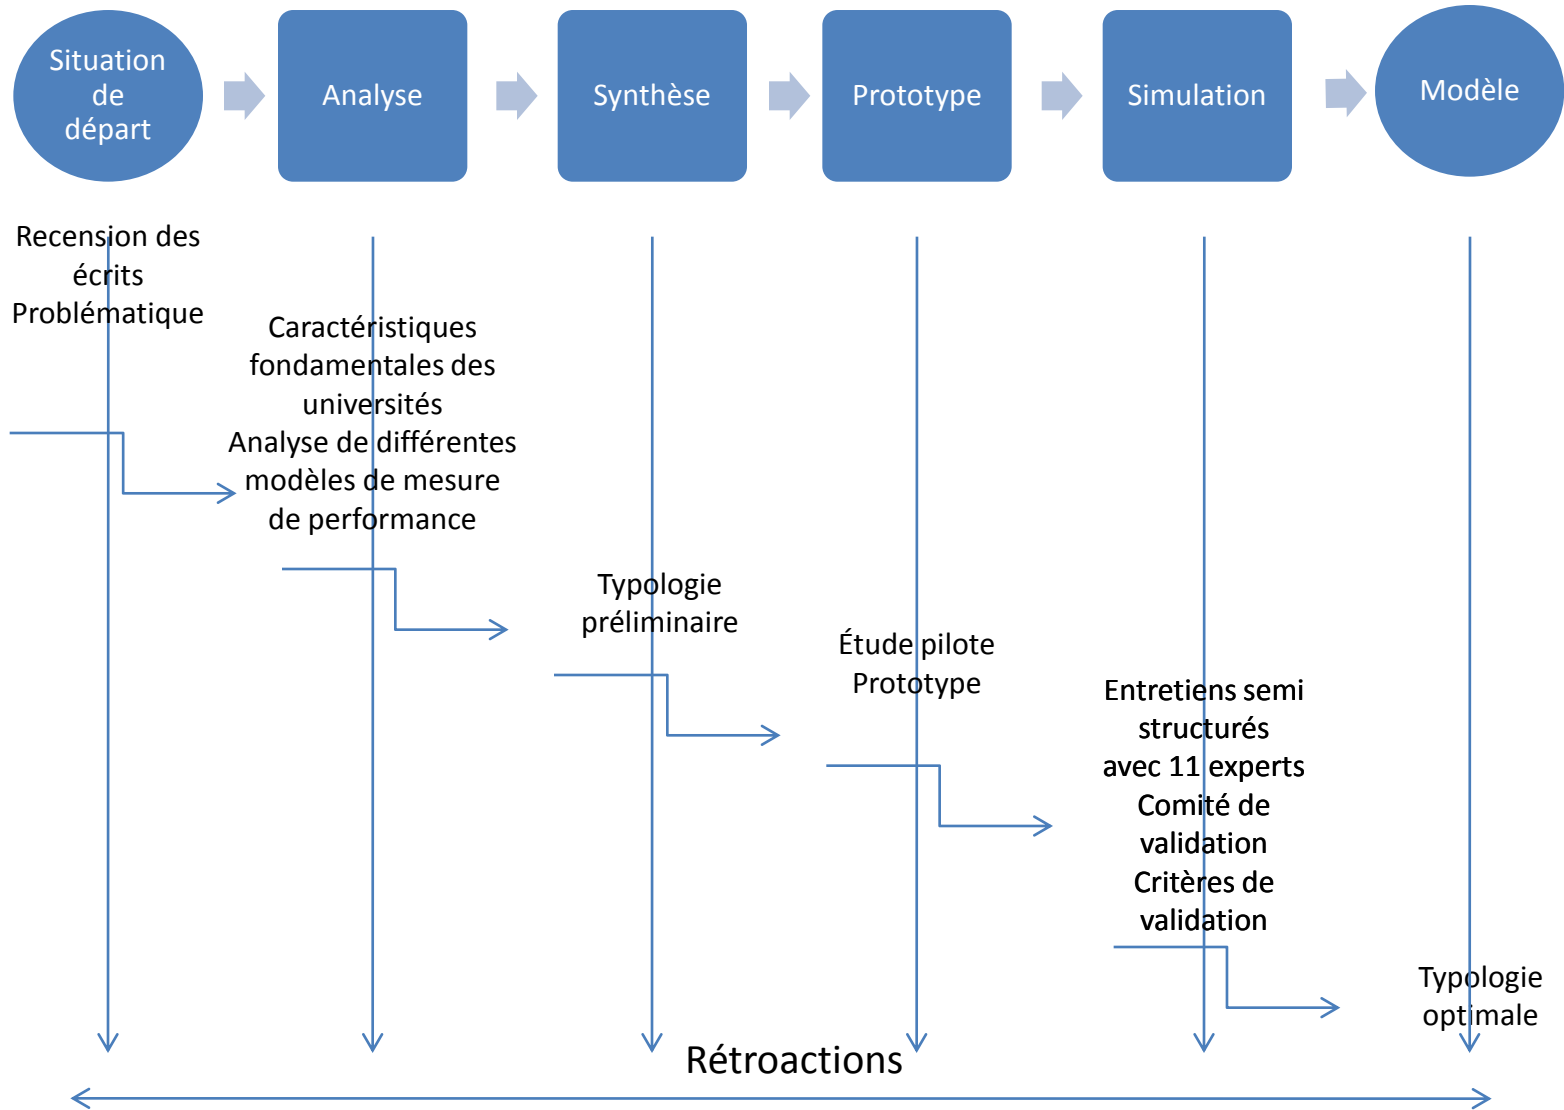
Situation de départ

Analyse

Synthèse

Prototype

Simulation

Modèle

Recension des écrits
Problématique

Caractéristiques fondamentales des universités
Analyse de différentes modèles de mesure de performance

Typologie préliminaire

Étude pilote
Prototype

Entretiens semi structurés avec 11 experts
Comité de validation
Critères de validation

Typologie optimale

Rétroactions